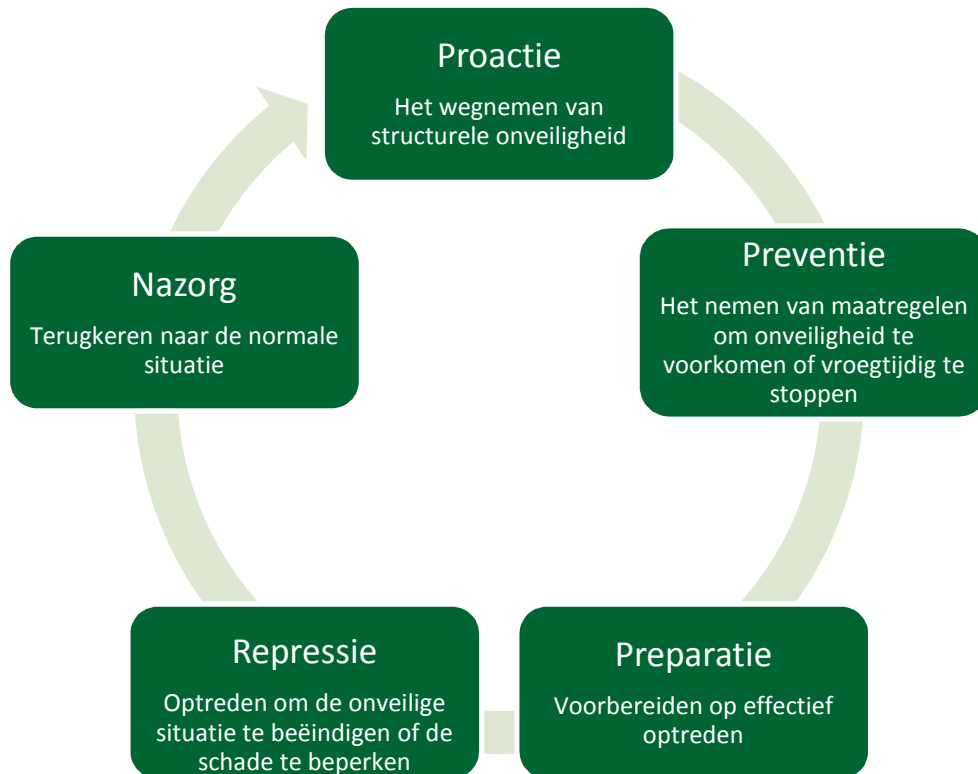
Proactie

Het wegnemen van structurele onveiligheid

Preventie

Het nemen van maatregelen om onveiligheid te voorkomen of vroegtijdig te stoppen

Preparatie

Voorbereiden op effectief optreden

Repressie

Optreden om de onveilige situatie te beëindigen of de schade te beperken

Nazorg

Terugkeren naar de normale situatie